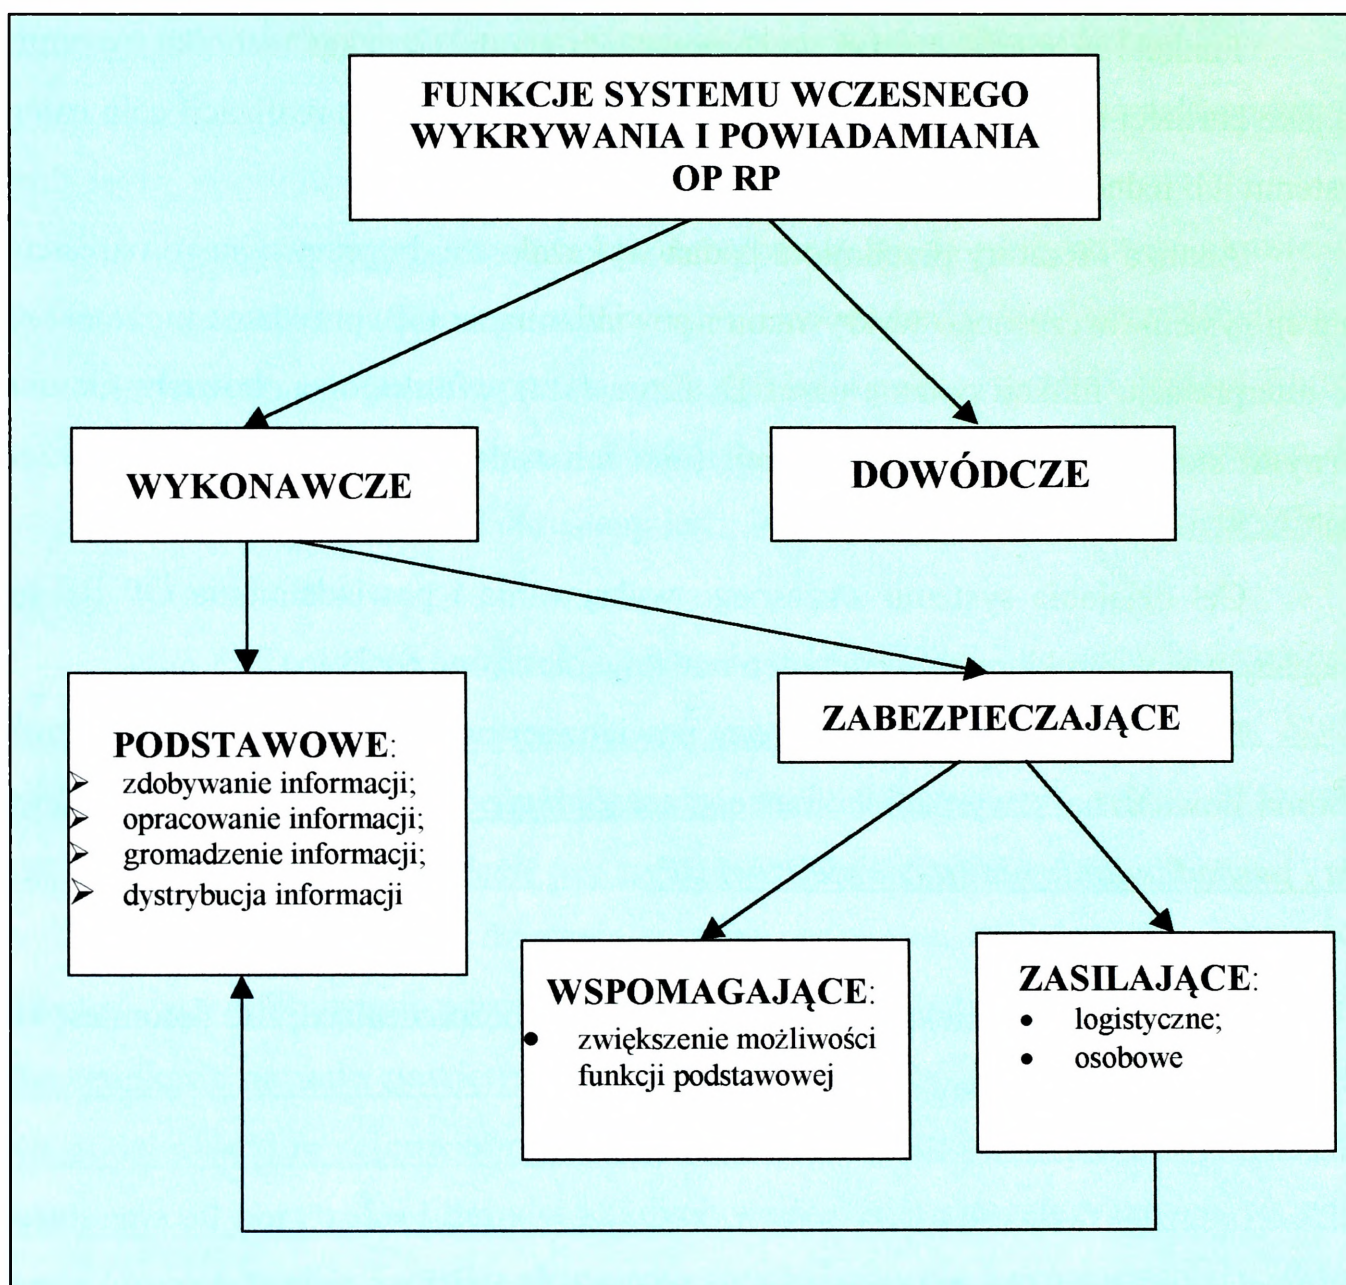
FUNKCJE SYSTEMU WCZESNEGO WYKRYWANIA I POWIADAMIANIA OP RP

WYKONAWCZE

DOWÓDCZE

PODSTAWOWE:
- zdobywanie informacji;
- opracowanie informacji;
- gromadzenie informacji;
- dystrybucja informacji

ZABEZPIECZAJĄCE

WSPOMAGAJĄCE:
- zwiększenie możliwości funkcji podstawowej

ZASILAJĄCE:
- logistyczne;
- osobowe